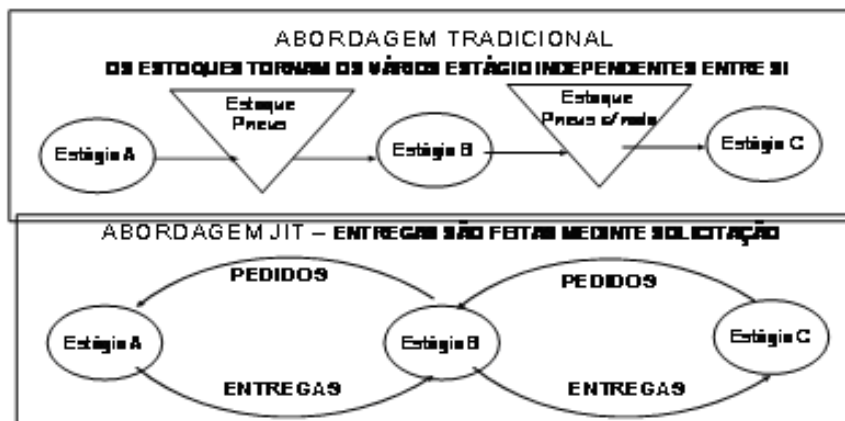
ABORDAGEM TRADICIONAL

OS ESTOQUES TORNAM OS VÁRIOS ESTÁGIO INDEPENDENTES ENTRE SI

Estoque Peças

Estoque Peças c/ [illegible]

Estágio A

Estágio B

Estágio C

ABORDAGEM JIT – ENTREGAS SÃO FEITAS MEDIANTE SOLICITAÇÃO

PEDIDOS

PEDIDOS

Estágio A

Estágio B

Estágio C

ENTREGAS

ENTREGAS